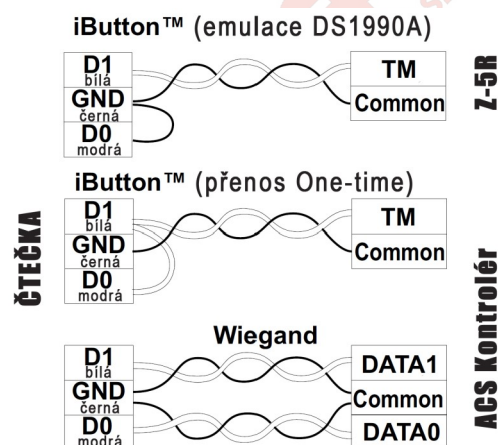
iBUTTON™ (emulace DS1990A)

D1 bílá
GND černá
D0 modrá

TM
Common

iButton™ (přenos One-time)

D1 bílá
GND černá
D0 modrá

TM
Common

Wiegand

D1 bílá
GND černá
D0 modrá

DATA1
Common
DATA0

Z-5R

ČTEČKA

ACS Kontrolér